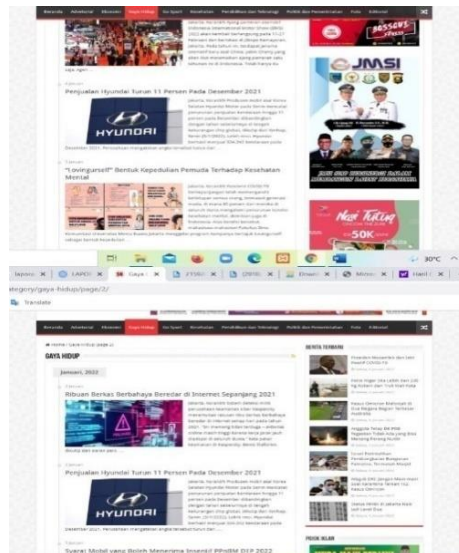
Beranda Advetorial Ekonomi Gaya Hidup Ekspor Kesehatan Pendidikan dan Teknologi Politik dan Pemerintahan Foto Editorial

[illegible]

Penjualan Hyundai Turun 11 Persen Pada Desember 2021

HYUNDAI

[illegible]

"Lovingurself" Bentuk Kepedulian Pemuda Terhadap Kesehatan Mental

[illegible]

JMSI

30°C

ategory/gaya-hidup/page/2/

Translate

Beranda Advetorial Ekonomi Gaya Hidup Ekspor Kesehatan Pendidikan dan Teknologi Politik dan Pemerintahan Foto Editorial

Home / Gaya Hidup / page 2

GAYA HIDUP

Januari, 2022

Ribuan Berkas Berbahaya Beredar di Internet Sepanjang 2021

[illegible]

Penjualan Hyundai Turun 11 Persen Pada Desember 2021

HYUNDAI

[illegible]

BERITA TERBARU

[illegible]